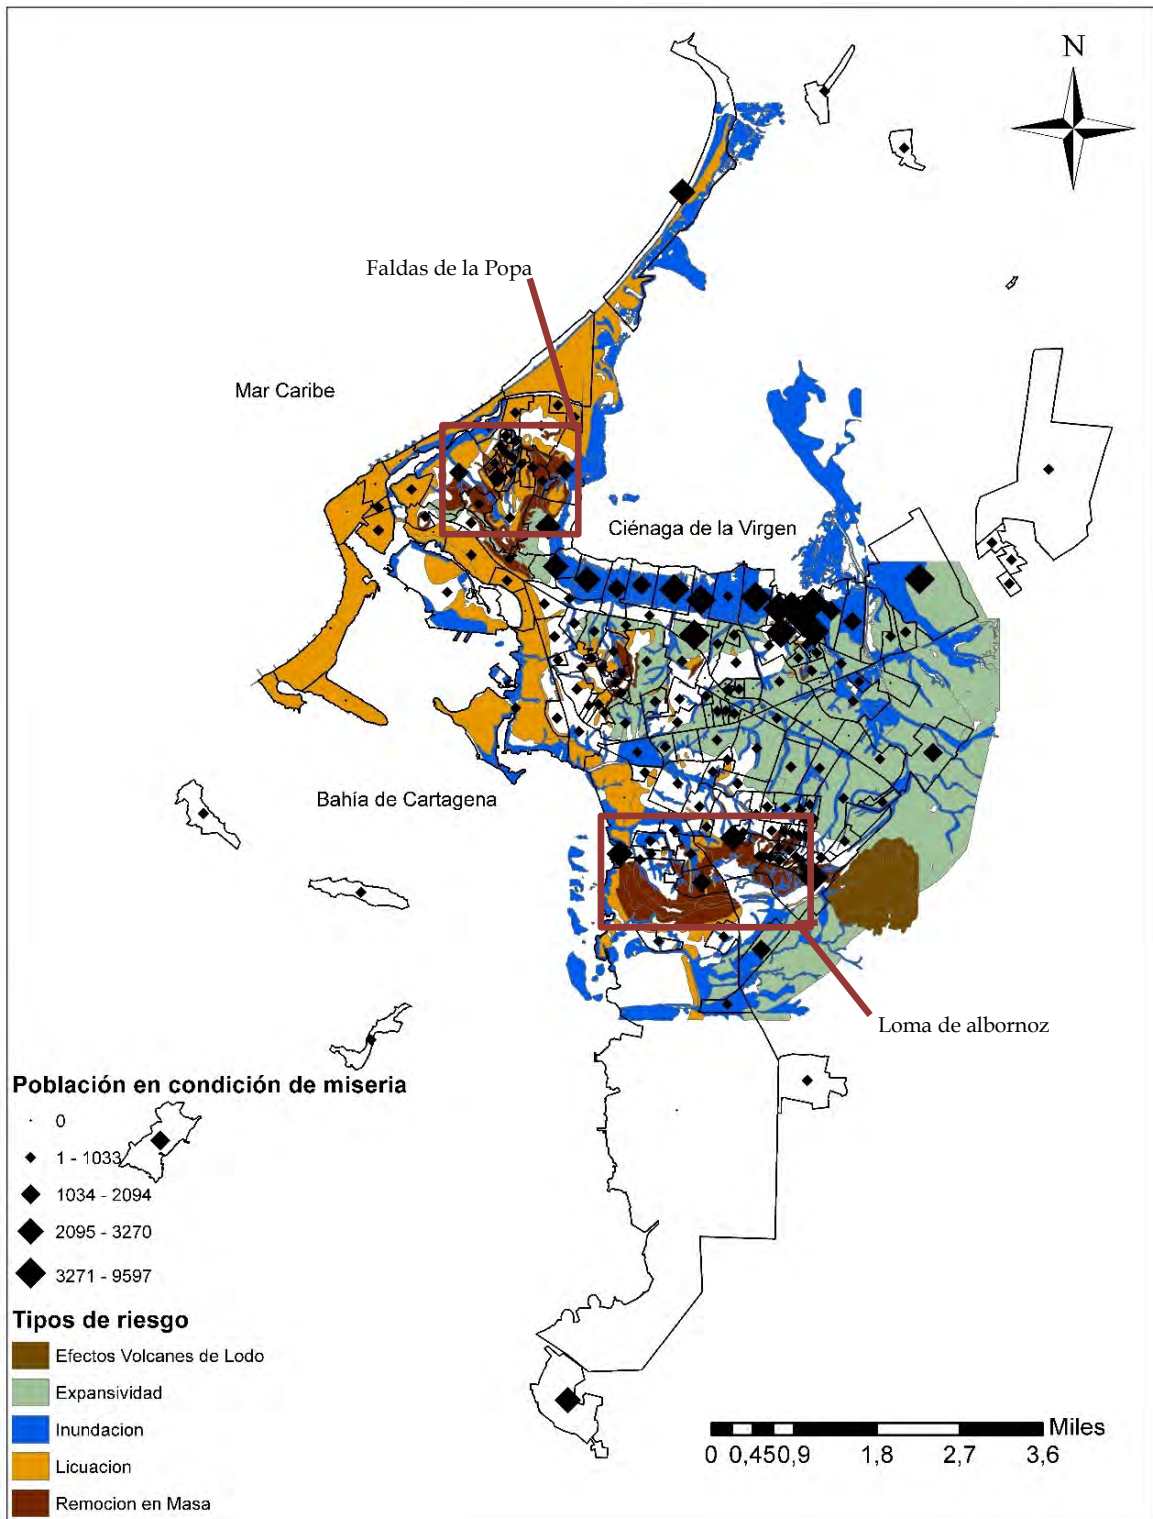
N

Faldas de la Popa

Mar Caribe

Ciénaga de la Virgen

Bahía de Cartagena

Loma de albornoz

Población en condición de miseria
0
1 - 1033
1034 - 2094
2095 - 3270
3271 - 9597

Tipos de riesgo
Efectos Volcanes de Lodo
Expansividad
Inundacion
Licuacion
Remocion en Masa

Miles
0 0,450,9 1,8 2,7 3,6